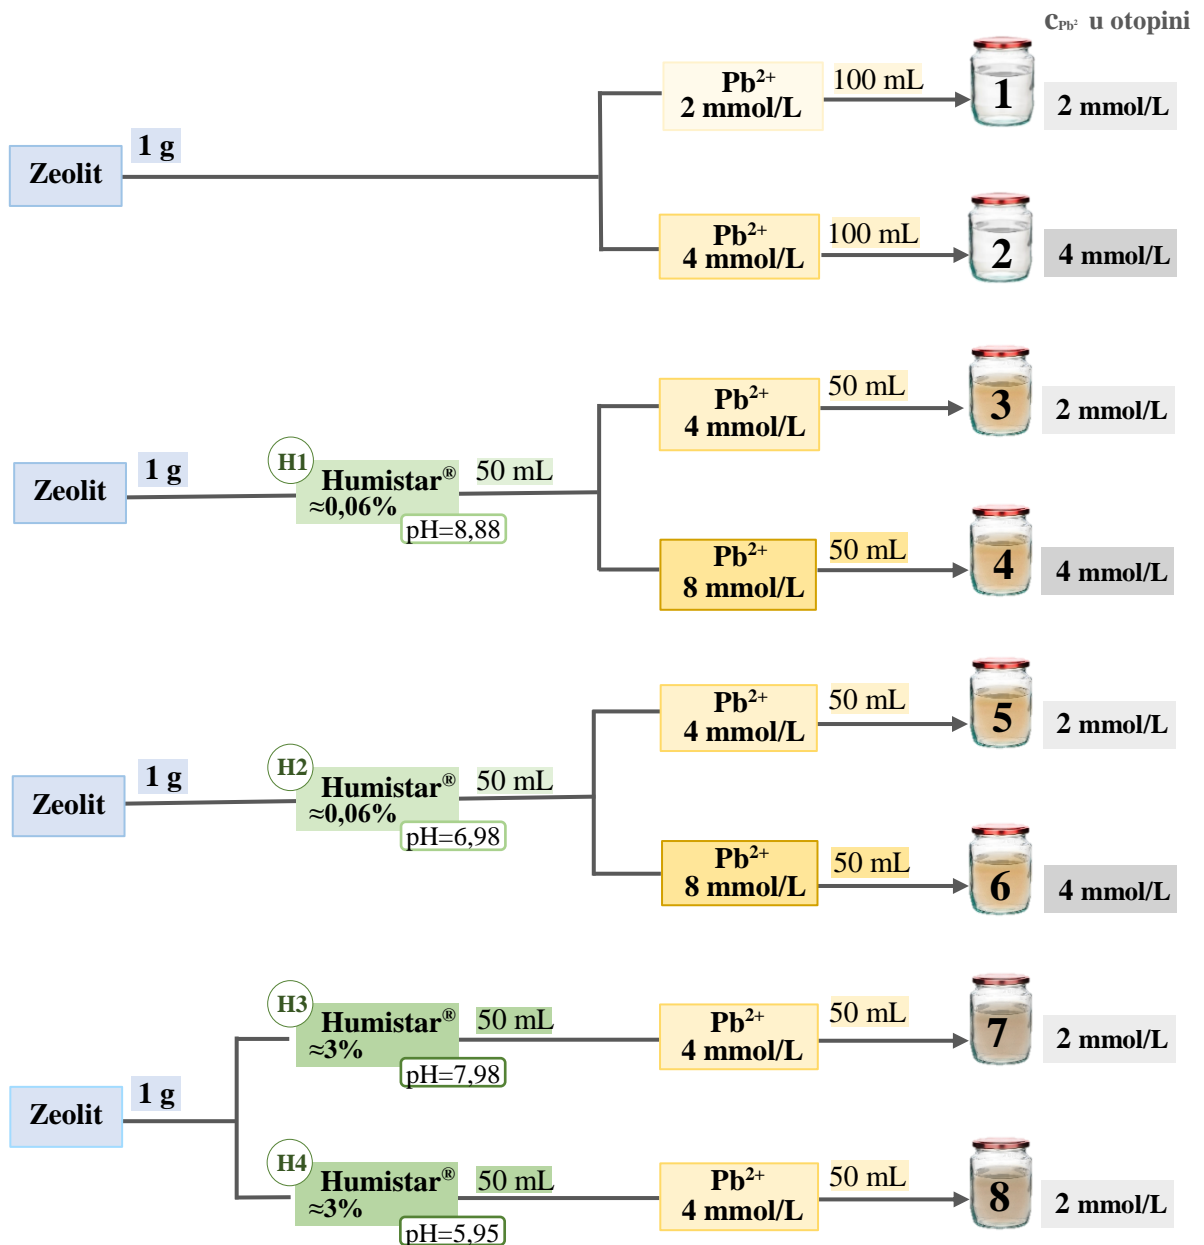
$c_{Pb^{2+}}$ u otopini

Zeolit
1 g
$Pb^{2+}$ 2 mmol/L
100 mL
1
2 mmol/L
$Pb^{2+}$ 4 mmol/L
100 mL
2
4 mmol/L

Zeolit
1 g
H1
Humistar® ≈0,06%
pH=8,88
50 mL
$Pb^{2+}$ 4 mmol/L
50 mL
3
2 mmol/L
$Pb^{2+}$ 8 mmol/L
50 mL
4
4 mmol/L

Zeolit
1 g
H2
Humistar® ≈0,06%
pH=6,98
50 mL
$Pb^{2+}$ 4 mmol/L
50 mL
5
2 mmol/L
$Pb^{2+}$ 8 mmol/L
50 mL
6
4 mmol/L

Zeolit
1 g
H3
Humistar® ≈3%
pH=7,98
50 mL
$Pb^{2+}$ 4 mmol/L
50 mL
7
2 mmol/L
H4
Humistar® ≈3%
pH=5,95
50 mL
$Pb^{2+}$ 4 mmol/L
50 mL
8
2 mmol/L